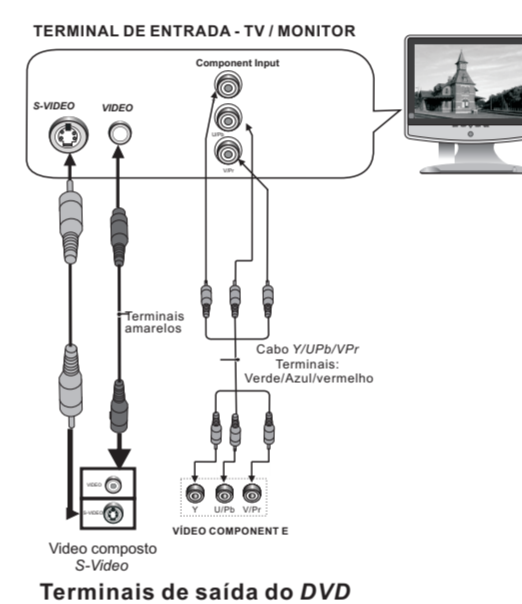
TERMINAL DE ENTRADA - TV / MONITOR

Component Input

S-VIDEO

VIDEO

UPb

VPr

Terminais amarelos

Cabo Y/UPb/VPr
Terminais:
Verde/Azul/vermelho

VIDEO

S-VIDEO

Y

U/Pb

V/Pr

VÍDEO COMPONENT E

Video composto
S-Video

Terminais de saída do DVD